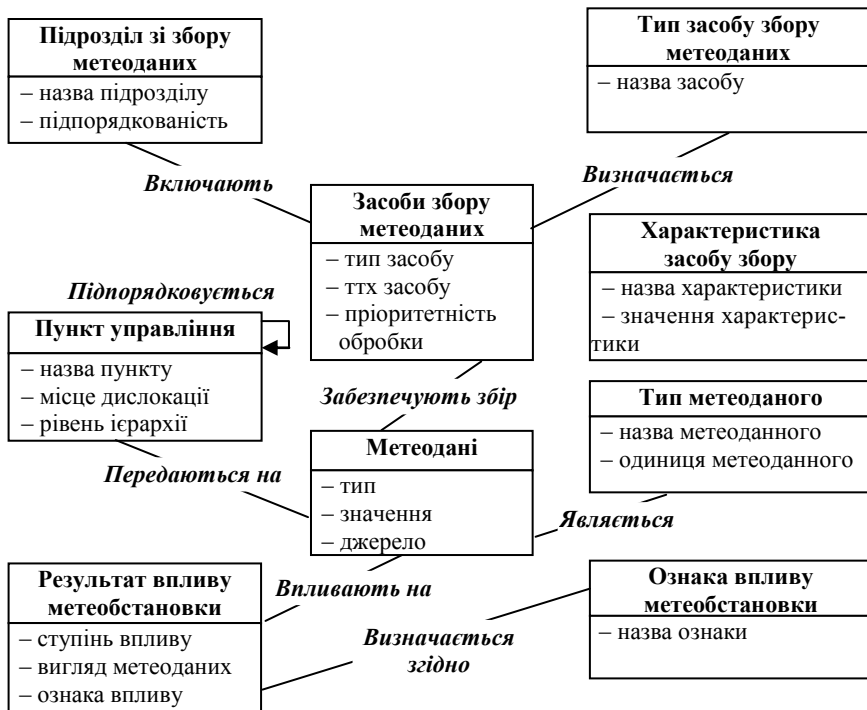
Підрозділ зі збору метеоданих
– назва підрозділу
– підпорядкованість

Включають

Тип засобу збору метеоданих
– назва засобу

Визначається

Засоби збору метеоданих
– тип засобу
– ттх засобу
– пріоритетність обробки

Характеристика засобу збору
– назва характеристики
– значення характеристики

Підпорядковується

Пункт управління
– назва пункту
– місце дислокації
– рівень ієрархії

Забезпечують збір

Тип метеоданого
– назва метеоданного
– одиниця метеоданного

Передаються на

Метеодані
– тип
– значення
– джерело

Являється

Результат впливу метеобстановки
– ступінь впливу
– вигляд метеоданих
– ознака впливу

Впливають на

Ознака впливу метеобстановки
– назва ознаки

Визначається згідно